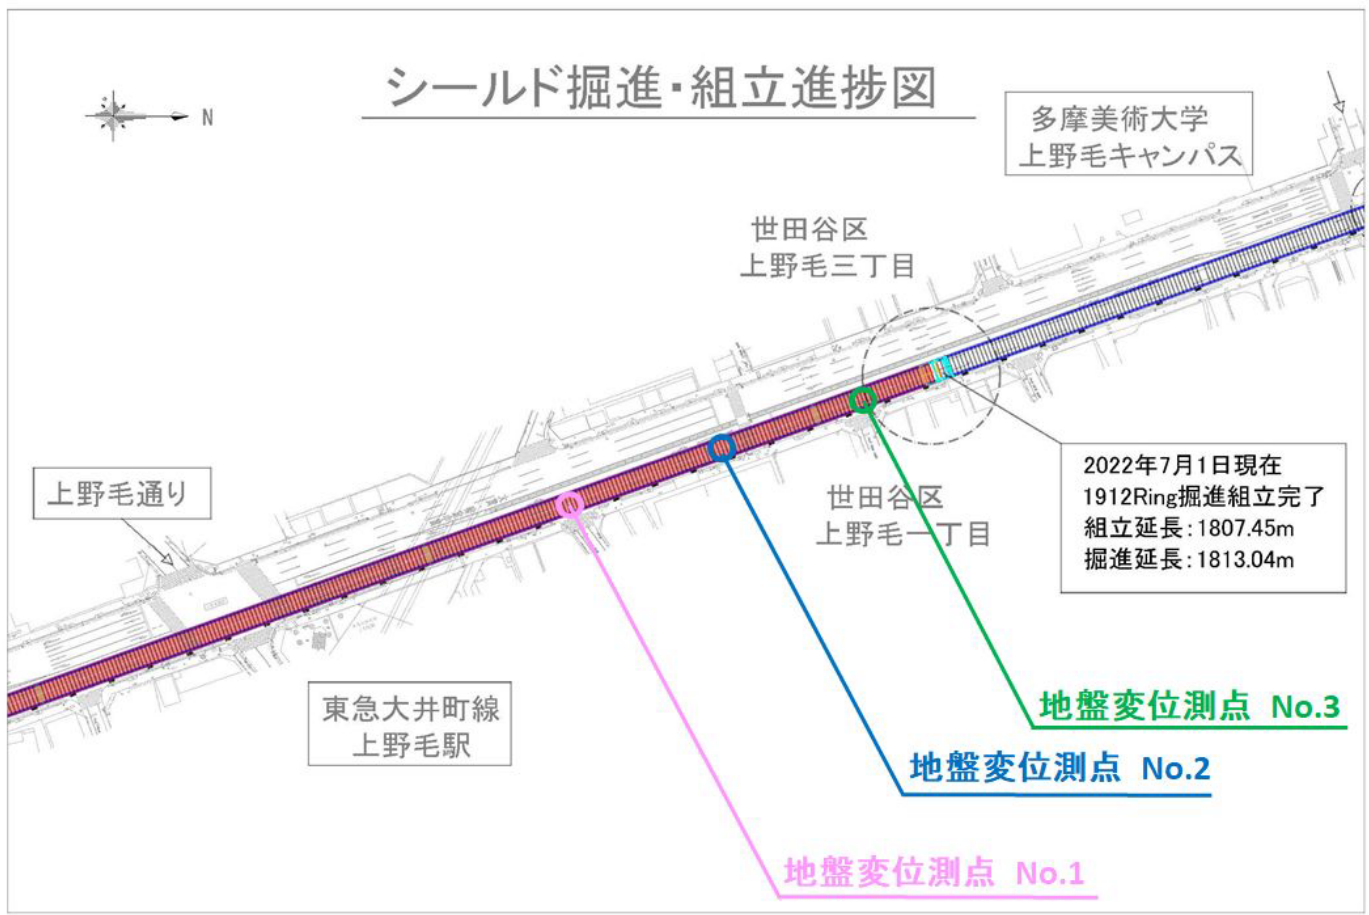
シールド掘進・組立進捗図

N

多摩美術大学
上野毛キャンパス

世田谷区
上野毛三丁目

上野毛通り

2022年7月1日現在
1912Ring掘進組立完了
組立延長：1807.45m
掘進延長：1813.04m

世田谷区
上野毛一丁目

東急大井町線
上野毛駅

地盤変位測点 No.3

地盤変位測点 No.2

地盤変位測点 No.1